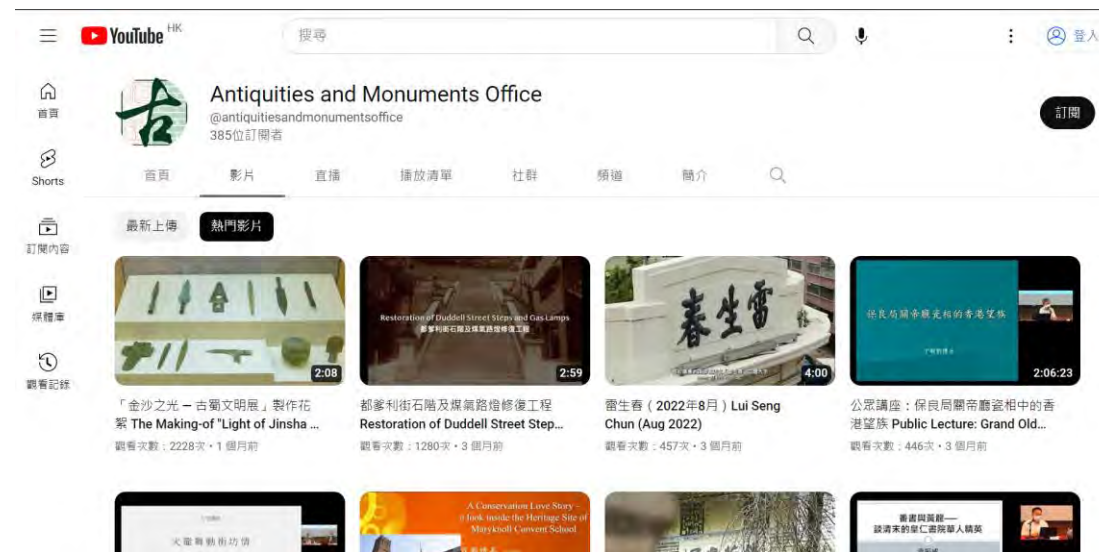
YouTube HK
搜尋
登入

首頁
Shorts
訂閱內容
媒體庫
觀看記錄

古
Antiquities and Monuments Office
@antiquitiesandmonumentsoffice
385位訂閱者
訂閱

首頁 影片 直播 播放清單 社群 頻道 簡介

最新上傳 熱門影片

2:08
「金沙之光 – 古蜀文明展」製作花絮 The Making-of "Light of Jinsha ...
觀看次數：2228次・1 個月前

Restoration of Duddell Street Steps and Gas Lamps
都爹利街石階及煤氣路燈修復工程
2:59
都爹利街石階及煤氣路燈修復工程 Restoration of Duddell Street Step...
觀看次數：1280次・3 個月前

雷生春
4:00
雷生春（2022年8月）Lui Seng Chun (Aug 2022)
觀看次數：457次・3 個月前

保良局關帝廳瓷相中的香港望族
2:06:23
公眾講座：保良局關帝廳瓷相中的香港望族 Public Lecture: Grand Old...
觀看次數：446次・3 個月前

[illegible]

A Conservation Love Story – A look inside the Heritage Site of Maryknoll Convent School

善書與英雄——談清末的皇仁書院華人精英